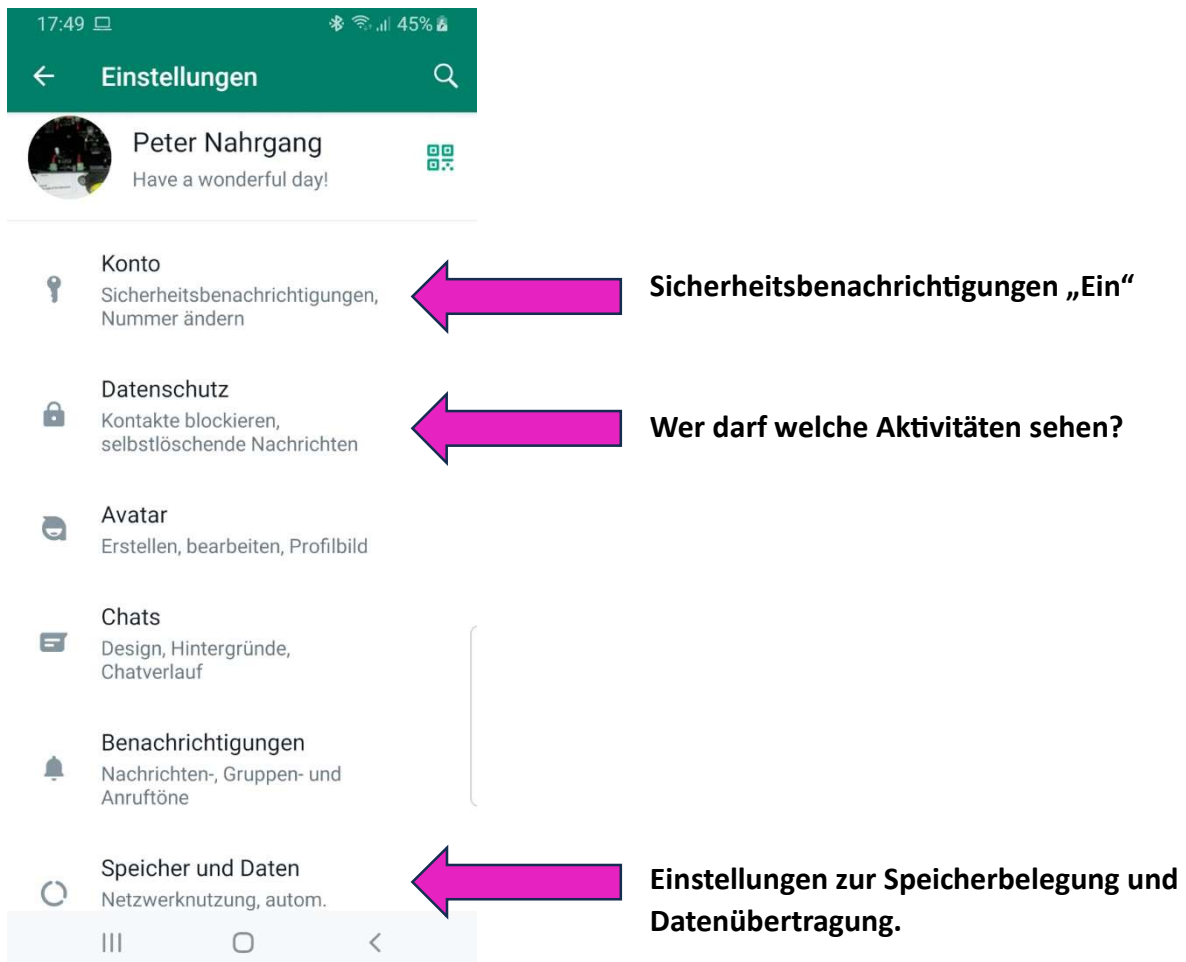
17:49 45%

Einstellungen

Peter Nahrgang
Have a wonderful day!

Konto
Sicherheitsbenachrichtigungen, Nummer ändern

Sicherheitsbenachrichtigungen „Ein“

Datenschutz
Kontakte blockieren, selbstlöschende Nachrichten

Wer darf welche Aktivitäten sehen?

Avatar
Erstellen, bearbeiten, Profilbild

Chats
Design, Hintergründe, Chatverlauf

Benachrichtigungen
Nachrichten-, Gruppen- und Anruftöne

Speicher und Daten
Netzwerknutzung, autom.

Einstellungen zur Speicherbelegung und Datenübertragung.